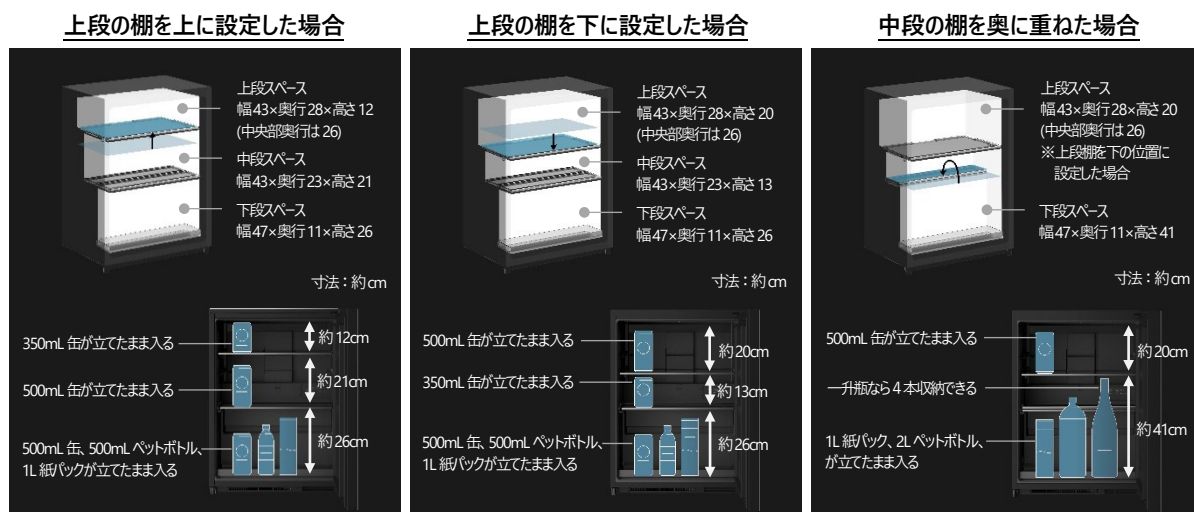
上段の棚を上に設定した場合

上段スペース
幅43×奥行28×高さ12
(中央部奥行は26)

中段スペース
幅43×奥行23×高さ21

下段スペース
幅47×奥行11×高さ26

寸法：約cm

350mL 缶が立てたまま入る
約12cm

500mL 缶が立てたまま入る
約21cm

500mL 缶、500mL ペットボトル、1L 紙パックが立てたまま入る
約26cm

上段の棚を下に設定した場合

上段スペース
幅43×奥行28×高さ20
(中央部奥行は26)

中段スペース
幅43×奥行23×高さ13

下段スペース
幅47×奥行11×高さ26

寸法：約cm

500mL 缶が立てたまま入る
約20cm

350mL 缶が立てたまま入る
約13cm

500mL 缶、500mL ペットボトル、1L 紙パックが立てたまま入る
約26cm

中段の棚を奥に重ねた場合

上段スペース
幅43×奥行28×高さ20
(中央部奥行は26)
※上段棚を下の位置に設定した場合

下段スペース
幅47×奥行11×高さ41

寸法：約cm

500mL 缶が立てたまま入る
約20cm

一升瓶なら4本収納できる

1L 紙パック、2L ペットボトル、が立てたまま入る
約41cm